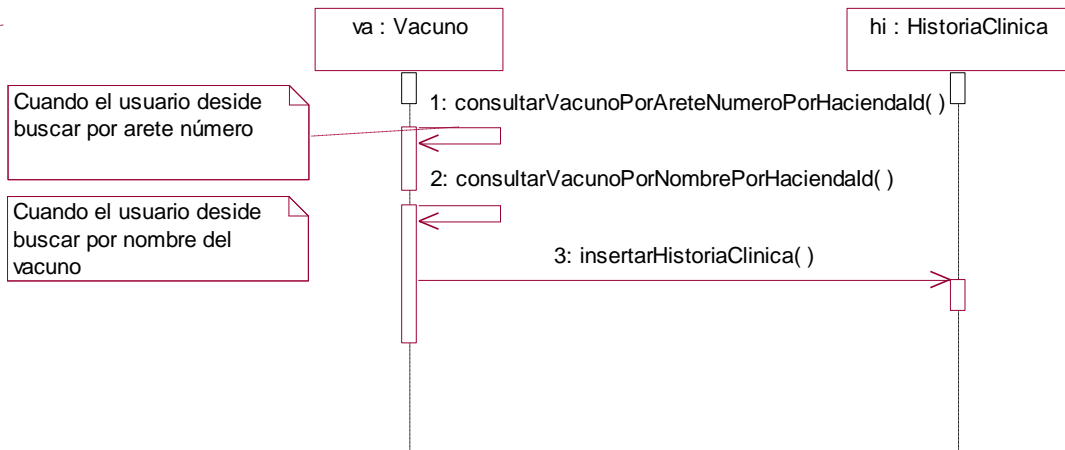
va : Vacuno

hi : HistoriaClinica

Cuando el usuario deside buscar por arete número

1: consultarVacunoPorAreteNumeroPorHaciendaId( )

2: consultarVacunoPorNombrePorHaciendaId( )

Cuando el usuario deside buscar por nombre del vacuno

3: insertarHistoriaClinica( )